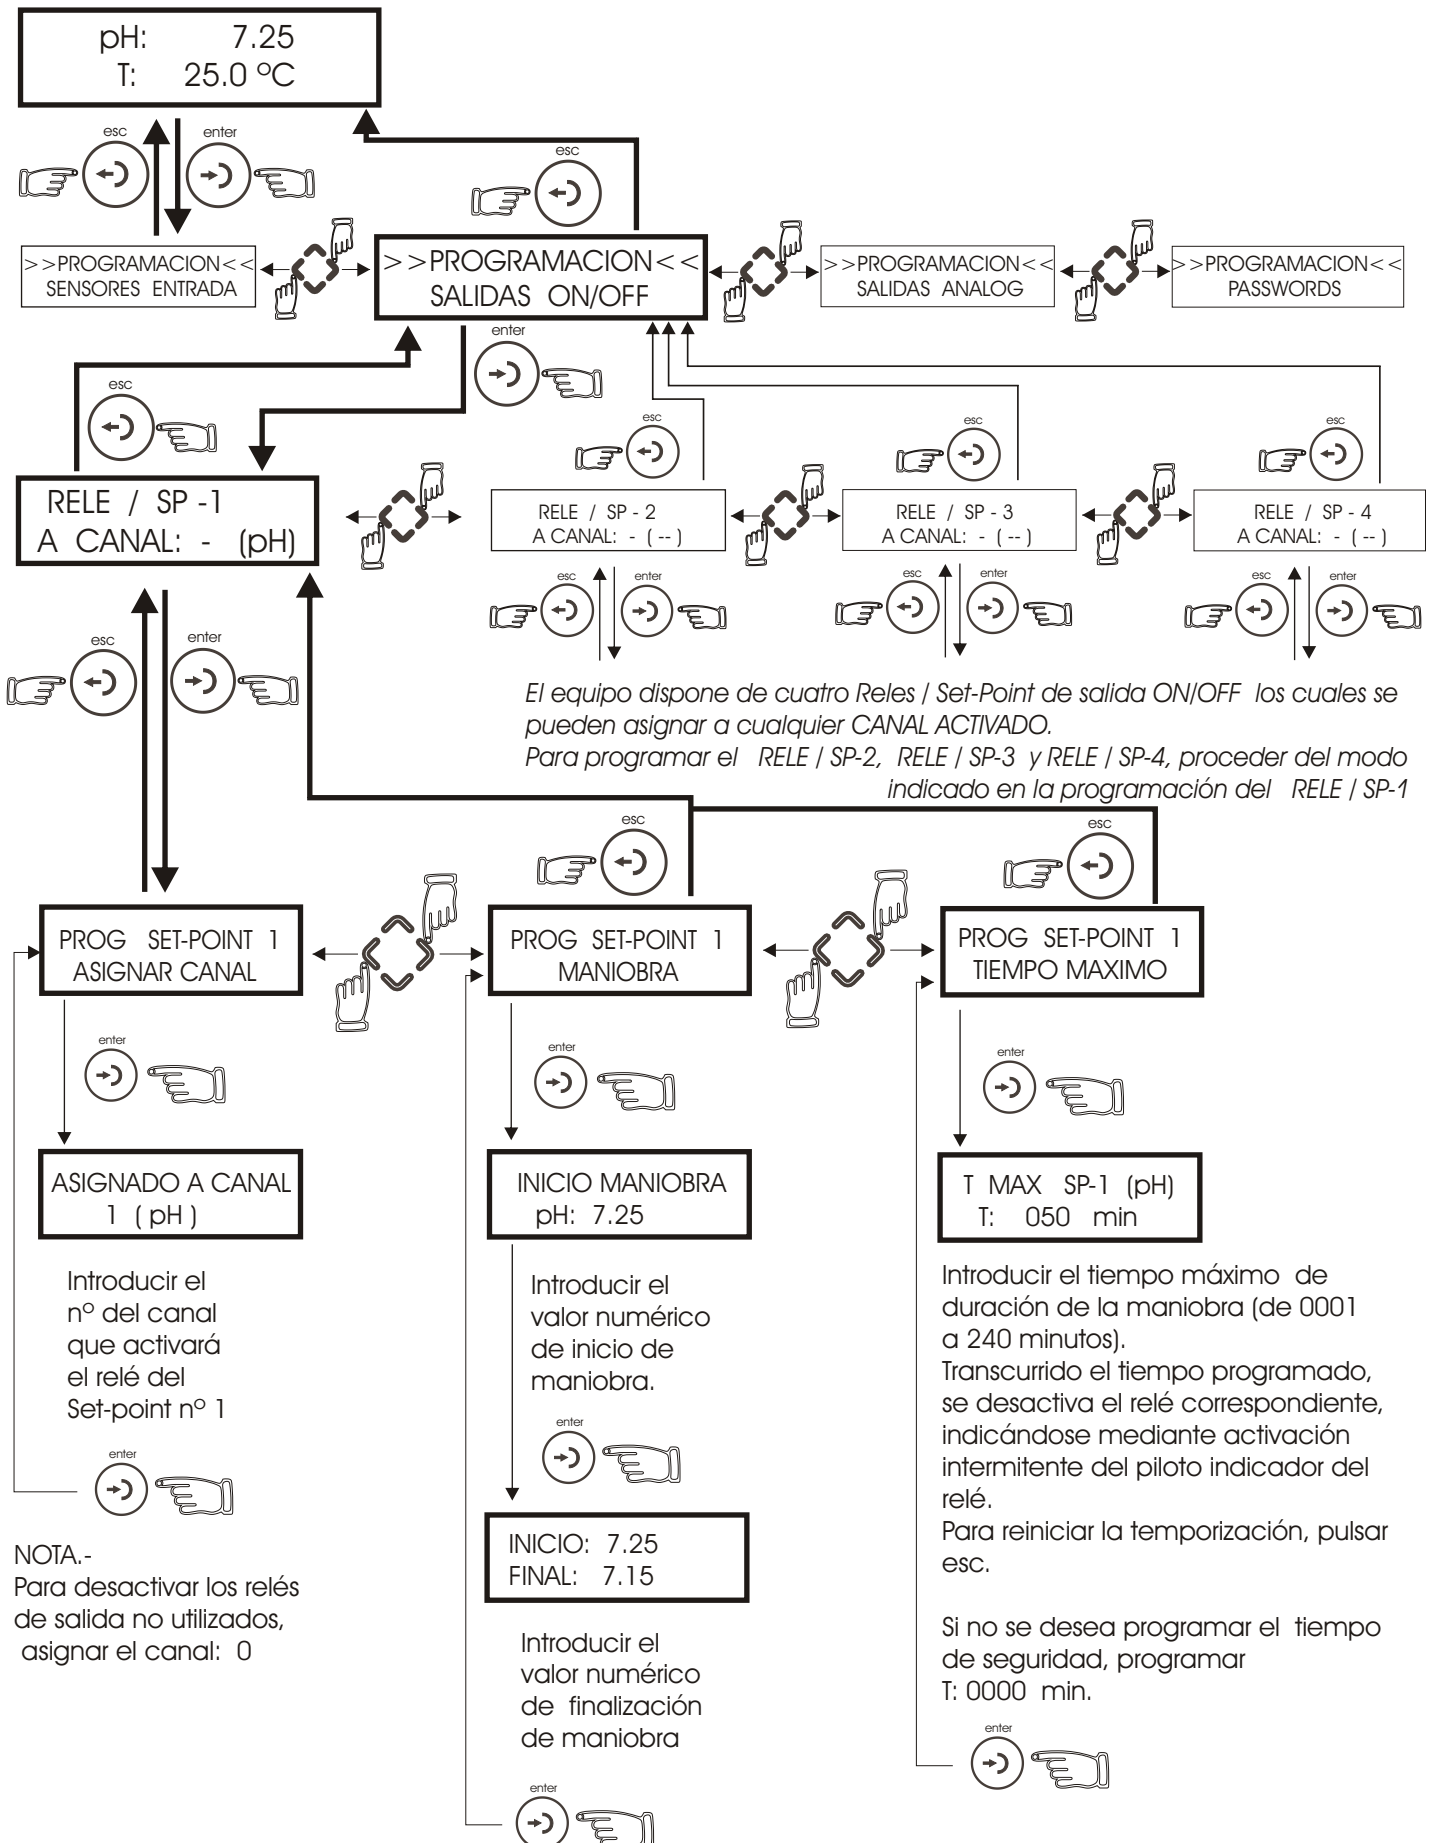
pH: 7.25
T: 25.0 ºC

esc
enter

esc

>>PROGRAMACION<<
SENSORES ENTRADA

>>PROGRAMACION<<
SALIDAS ON/OFF

>>PROGRAMACION<<
SALIDAS ANALOG

>>PROGRAMACION<<
PASSWORDS

enter

esc

esc

esc

esc

RELE / SP -1
A CANAL: - (pH)

RELE / SP - 2
A CANAL: - ( -- )

RELE / SP - 3
A CANAL: - ( -- )

RELE / SP - 4
A CANAL: - ( -- )

esc
enter
esc
enter
esc
enter

esc
enter

*El equipo dispone de cuatro Reles / Set-Point de salida ON/OFF los cuales se pueden asignar a cualquier CANAL ACTIVADO.*
*Para programar el RELE / SP-2, RELE / SP-3 y RELE / SP-4, proceder del modo indicado en la programación del RELE / SP-1*

esc

esc

PROG SET-POINT 1
ASIGNAR CANAL

PROG SET-POINT 1
MANIOBRA

PROG SET-POINT 1
TIEMPO MAXIMO

enter

enter

enter

ASIGNADO A CANAL
1 ( pH )

INICIO MANIOBRA
pH: 7.25

T MAX SP-1 (pH)
T: 050 min

Introducir el nº del canal que activará el relé del Set-point nº 1

Introducir el valor numérico de inicio de maniobra.

Introducir el tiempo máximo de duración de la maniobra (de 0001 a 240 minutos).
Transcurrido el tiempo programado, se desactiva el relé correspondiente, indicándose mediante activación intermitente del piloto indicador del relé.
Para reiniciar la temporización, pulsar esc.

enter

enter

INICIO: 7.25
FINAL: 7.15

NOTA.-
Para desactivar los relés de salida no utilizados, asignar el canal: 0

Si no se desea programar el tiempo de seguridad, programar T: 0000 min.

Introducir el valor numérico de finalización de maniobra

enter

enter